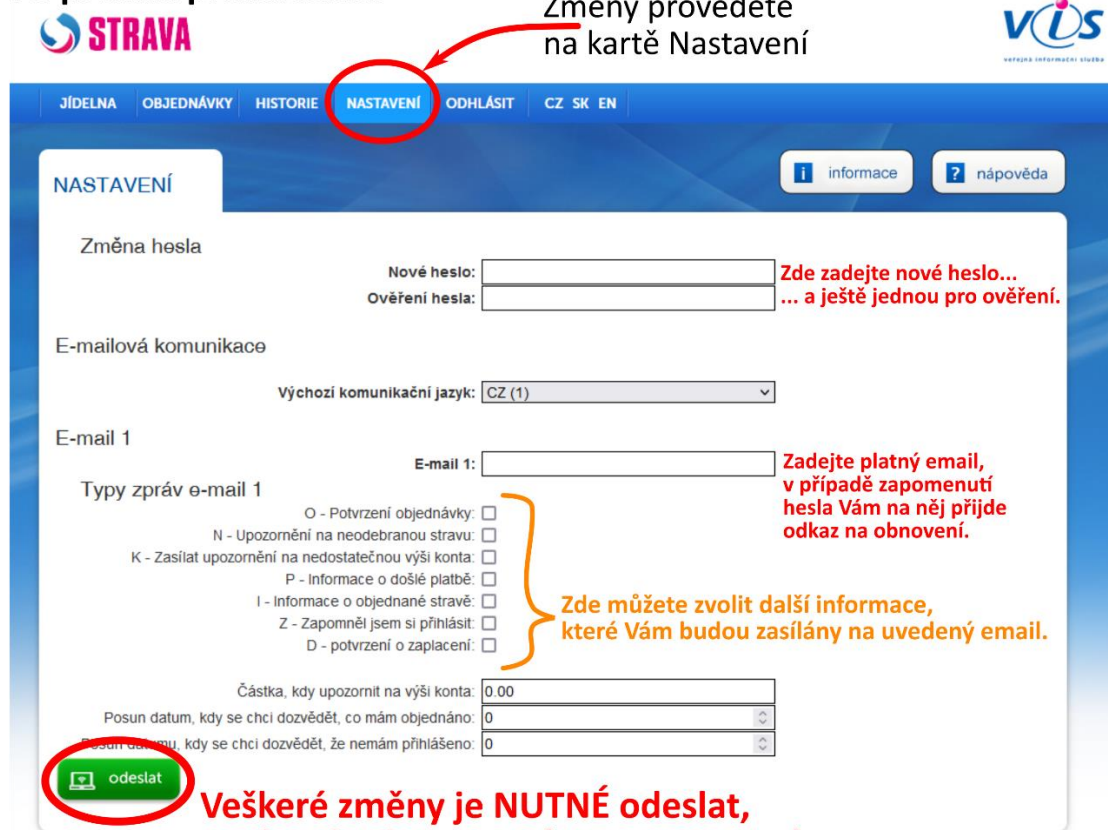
STRAVA

Změny provedete na kartě Nastavení

VIS veřejná informační služba

JÍDELNA OBJEDNÁVKY HISTORIE NASTAVENÍ ODHLÁSIT CZ SK EN

NASTAVENÍ

informace

nápověda

Změna hesla

Nové heslo:

Zde zadejte nové heslo...

Ověření hesla:

... a ještě jednou pro ověření.

E-mailová komunikace

Výchozí komunikační jazyk: CZ (1)

E-mail 1

E-mail 1:

Zadejte platný email, v případě zapomenutí hesla Vám na něj přijde odkaz na obnovení.

Typy zpráv e-mail 1

O - Potvrzení objednávky:

N - Upozornění na neodebranou stravu:

K - Zasílat upozornění na nedostatečnou výši konta:

P - Informace o došlé platbě:

I - Informace o objednané stravě:

Z - Zapomněl jsem si přihlásit:

D - potvrzení o zaplacení:

Zde můžete zvolit další informace, které Vám budou zasílány na uvedený email.

Částka, kdy upozornit na výši konta: 0.00

Posun datum, kdy se chci dozvědět, co mám objednáno: 0

Posun datumu, kdy se chci dozvědět, že nemám přihlášeno: 0

odeslat

Veškeré změny je NUTNÉ odeslat,